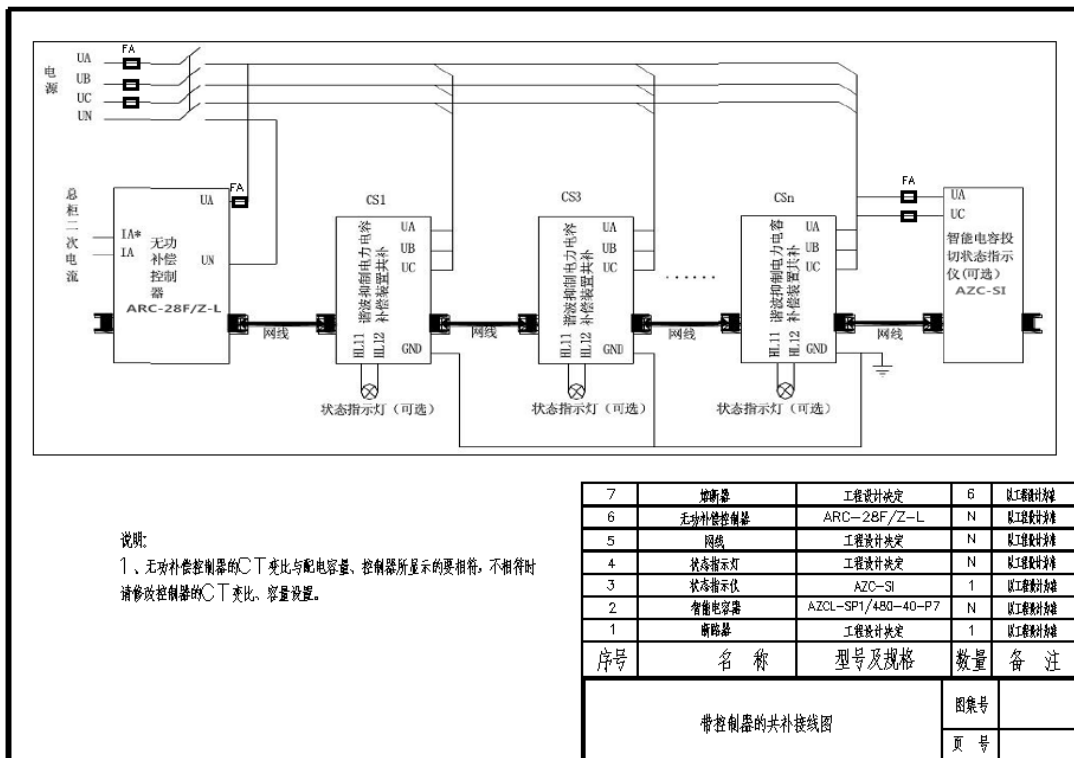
电源

UA
UB
UC
UN
FA

总柜二次电流

IA*
IA
无功补偿控制器
UA
UN
FA
ARC-28F/Z-L

CS1
谐波抑制电力电容补偿装置共补
UA
UB
UC
HL11
HL12
GND

CS3
谐波抑制电力电容补偿装置共补
UA
UB
UC
HL11
HL12
GND

CSn
谐波抑制电力电容补偿装置共补
UA
UB
UC
HL11
HL12
GND

FA
UA
UC
智能电容投切状态指示仪(可选)
AZC-SI

网线
网线
网线
网线
......

状态指示灯（可选）
状态指示灯（可选）
状态指示灯（可选）

说明:
1、无功补偿控制器的CT变比与配电容量、控制器所显示的要相符，不相符时请修改控制器的CT变比、容量设置。

| 7 | 熔断器 | 工程设计决定 | 6 | 以工程设计为准 |
|---|---|---|---|---|
| 6 | 无功补偿控制器 | ARC-28F/Z-L | N | 以工程设计为准 |
| 5 | 网线 | 工程设计决定 | N | 以工程设计为准 |
| 4 | 状态指示灯 | 工程设计决定 | N | 以工程设计为准 |
| 3 | 状态指示仪 | AZC-SI | 1 | 以工程设计为准 |
| 2 | 智能电容器 | AZCL-SP1/480-40-P7 | N | 以工程设计为准 |
| 1 | 断路器 | 工程设计决定 | 1 | 以工程设计为准 |
| 序号 | 名 称 | 型号及规格 | 数量 | 备 注 |

带控制器的共补接线图
图集号
页 号